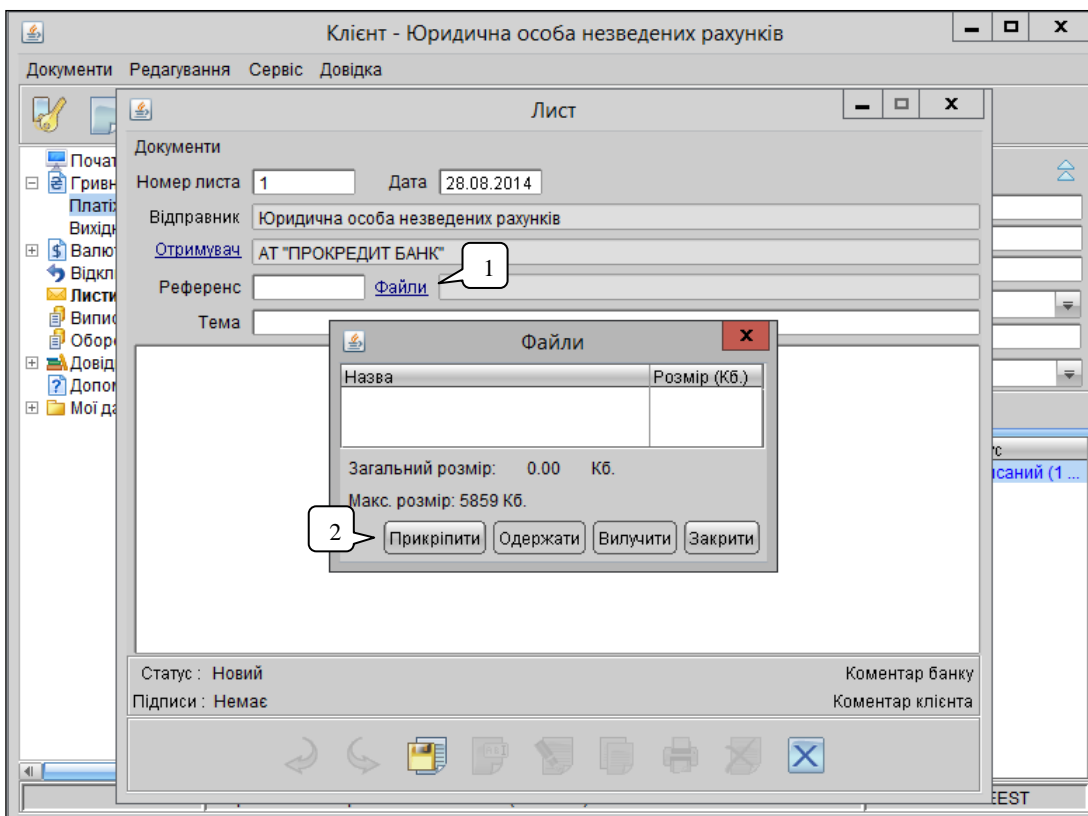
Клієнт - Юридична особа незведених рахунків

Документи Редагування Сервіс Довідка

Почат
Гривн
Платі
Вихід
Валю
Відкл
Листи
Випис
Оборо
Довід
Допом
Мої да

Лист

Документи

Номер листа 1 Дата 28.08.2014

Відправник Юридична особа незведених рахунків

Отримувач АТ "ПРОКРЕДИТ БАНК"

Референс Файли

Тема

1

Файли

| Назва | Розмір (Кб.) |
|---|---|
| | |

Загальний розмір: 0.00 Кб.

Макс. розмір: 5859 Кб.

2

Прикріпити Одержати Вилучити Закрити

Статус : Новий Коментар банку

Підписи : Немає Коментар клієнта

с
исаний (1 ...

EEST